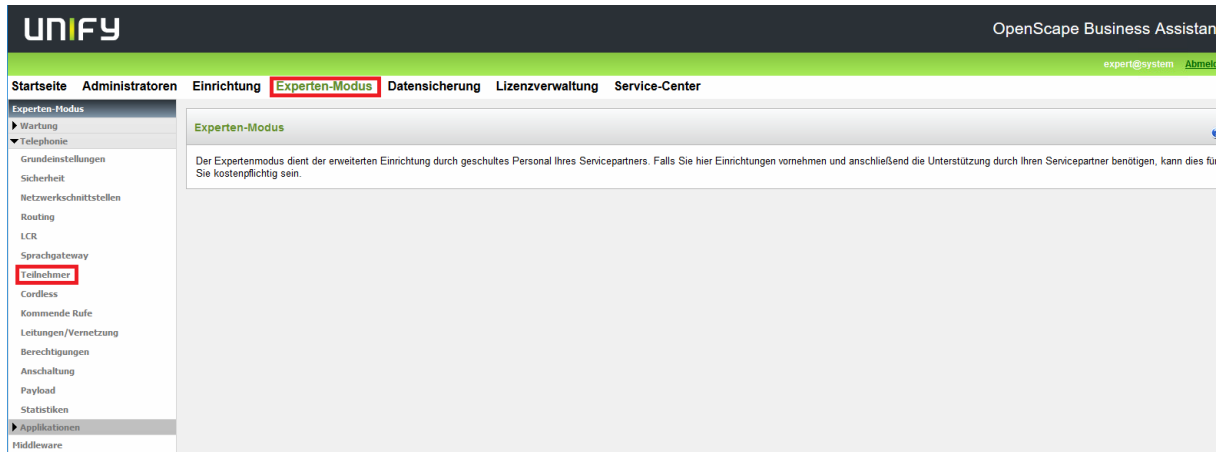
unify

OpenScape Business Assistan

expert@system Abmeld

Startseite Administratoren Einrichtung Experten-Modus Datensicherung Lizenzverwaltung Service-Center

Experten-Modus
Wartung
Telephonie
Grundeinstellungen
Sicherheit
Netzwerkschnittstellen
Routing
LCR
Sprachgateway
Teilnehmer
Cordless
Kommende Rufe
Leitungen/Vernetzung
Berechtigungen
Anschaltung
Payload
Statistiken
Applikationen
Middleware

Experten-Modus

Der Expertenmodus dient der erweiterten Einrichtung durch geschultes Personal Ihres Servicepartners. Falls Sie hier Einrichtungen vornehmen und anschließend die Unterstützung durch Ihren Servicepartner benötigen, kann dies fü Sie kostenpflichtig sein.